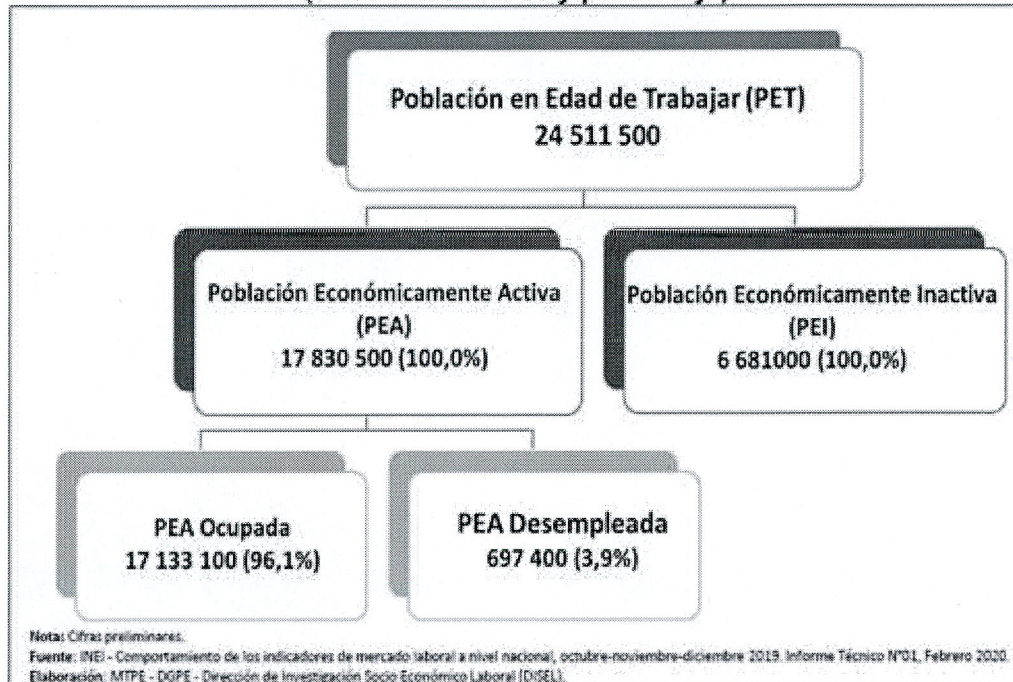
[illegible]

Población en Edad de Trabajar (PET)
24 511 500

Población Económicamente Activa (PEA)
17 830 500 (100,0%)

Población Económicamente Inactiva (PEI)
6 681000 (100,0%)

PEA Ocupada
17 133 100 (96,1%)

PEA Desempleada
697 400 (3,9%)

Nota: Cifras preliminares.
Fuente: INEI - Comportamiento de los indicadores de mercado laboral a nivel nacional, octubre-noviembre-diciembre 2019. Informe Técnico N°01, Febrero 2020.
Elaboración: MTPE - DGPE - Dirección de Investigación Socio Económico Laboral (DISEL).